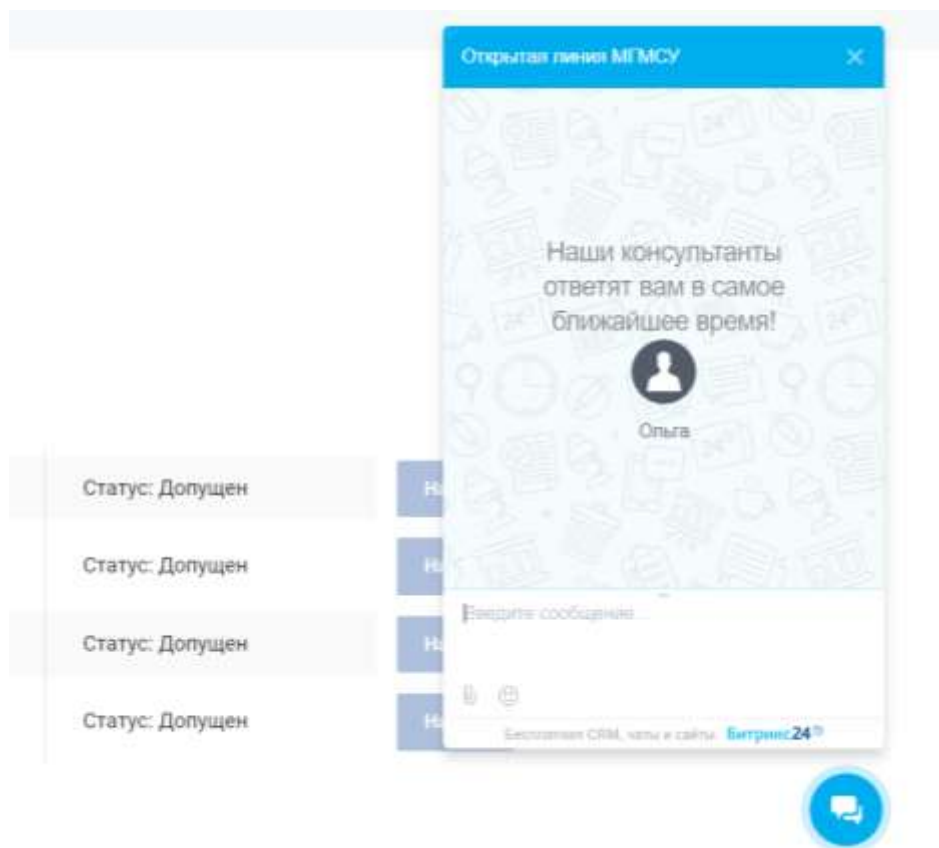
Открытая линия МГМСУ

×

Наши консультанты ответят вам в самое ближайшее время!

Ольга

Статус: Допущен

Н

Статус: Допущен

Н

Статус: Допущен

Н

Статус: Допущен

Н

Введите сообщение...

Бесплатная CRM, чаты и сайты Битрикс24